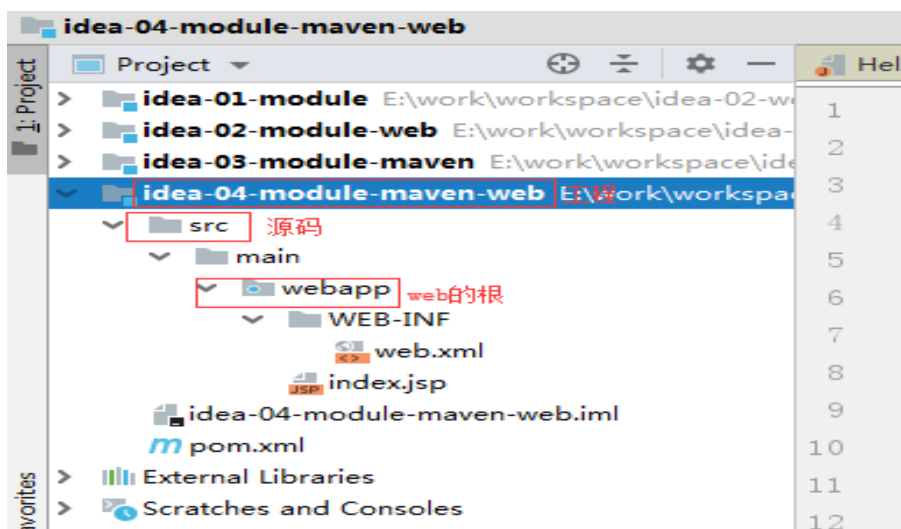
idea-04-module-maven-web

1: Project

Project

Hel

idea-01-module E:\work\workspace\idea-02-w

idea-02-module-web E:\work\workspace\idea-

idea-03-module-maven E:\work\workspace\ide

idea-04-module-maven-web 工程 work\workspac

src 源码

main

webapp web的根

WEB-INF

web.xml

JSP index.jsp

idea-04-module-maven-web.iml

m pom.xml

External Libraries

Scratches and Consoles

avorites

1
2
3
4
5
6
7
8
9
10
11
12